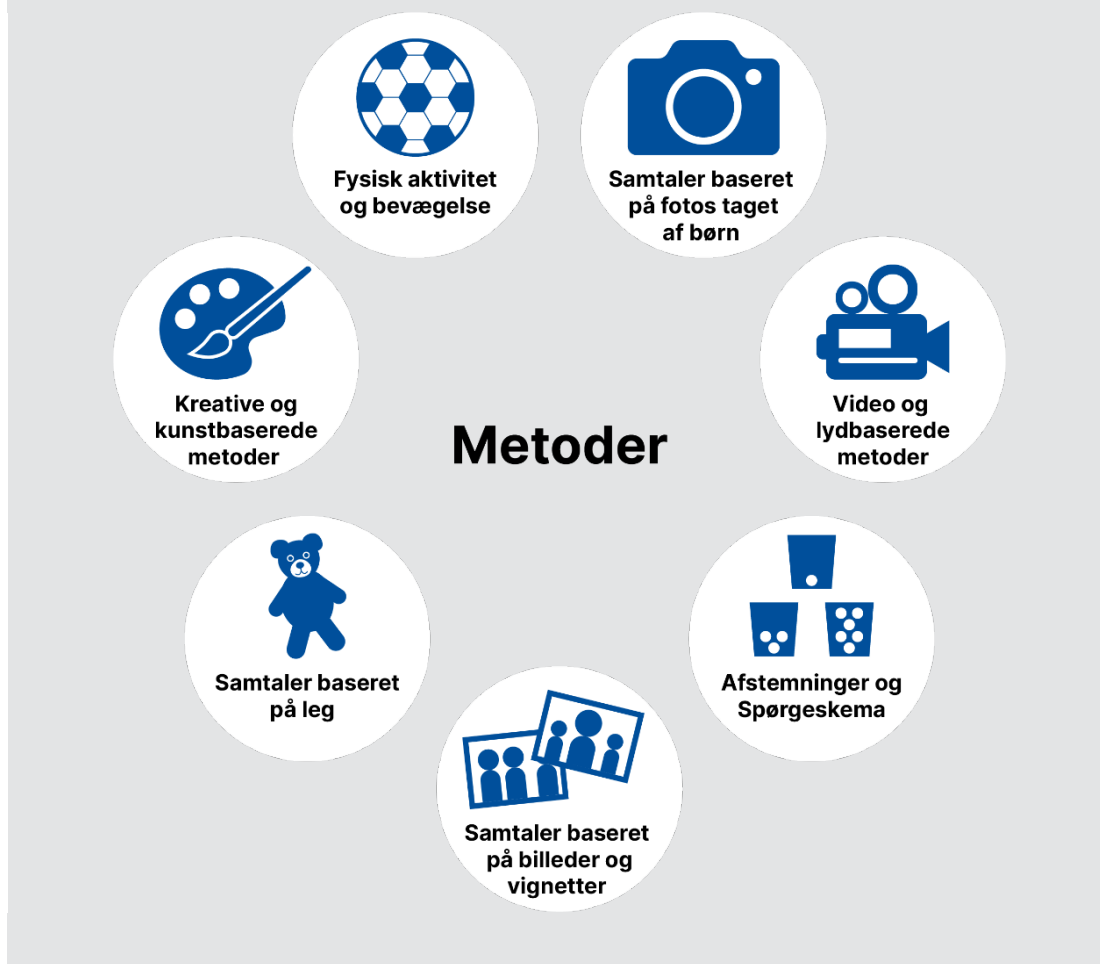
Fysisk aktivitet og bevægelse

Samtaler baseret på fotos taget af børn

Kreative og kunstbaserede metoder

Metoder

Video og lydbaserede metoder

Samtaler baseret på leg

Afstemninger og Spørgeskema

Samtaler baseret på billeder og vignetter